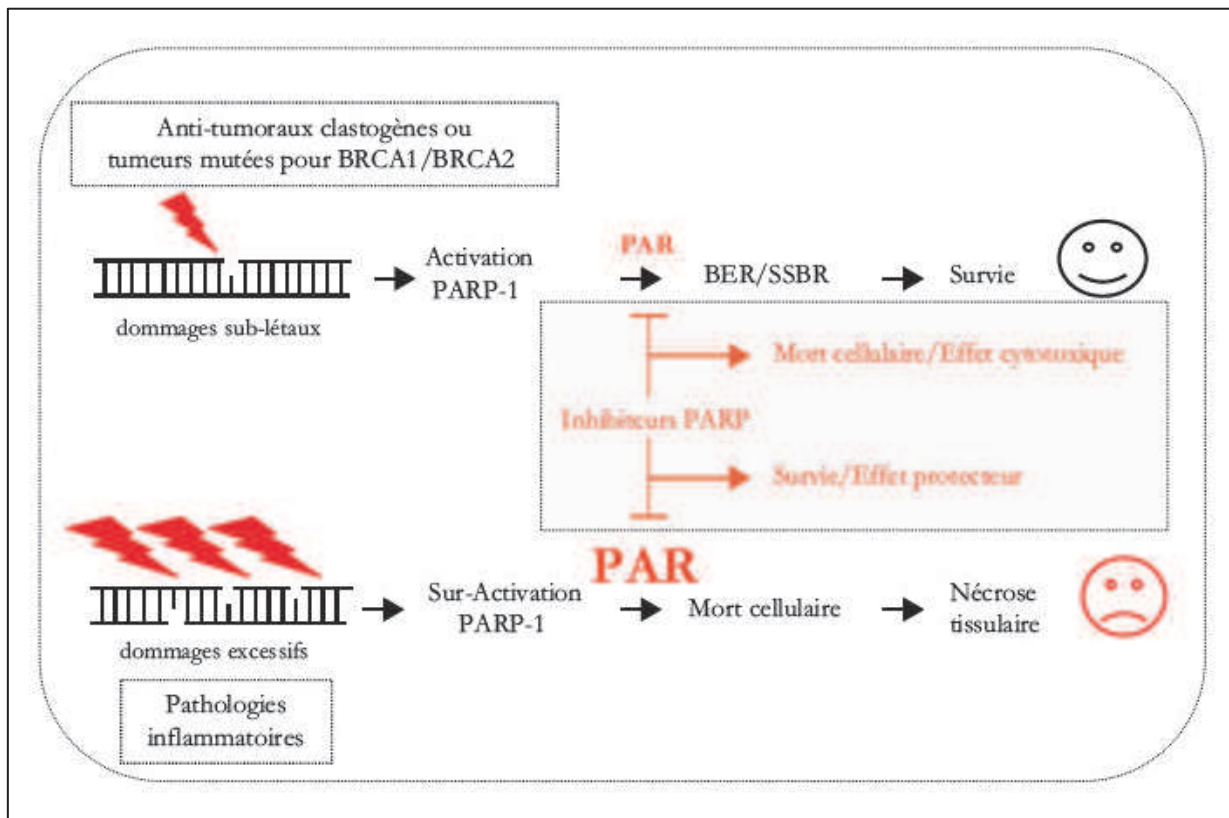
Anti-tumoraux clastogènes ou tumeurs mutées pour BRCA1/BRCA2

dommages sub-létaux

Activation PARP-1

PAR

BER/SSBR

Survie

Mort cellulaire/Effet cytotoxique

Inhibiteurs PARP

Survie/Effet protecteur

PAR

dommages excessifs

Sur-Activation PARP-1

Mort cellulaire

Nécrose tissulaire

Pathologies inflammatoires